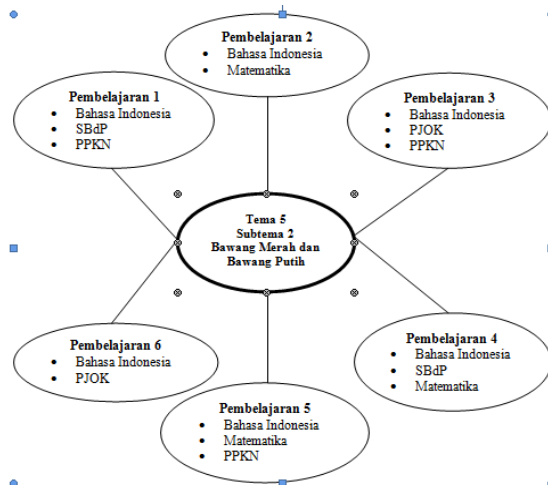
Pembelajaran 2
- Bahasa Indonesia
- Matematika

Pembelajaran 1
- Bahasa Indonesia
- SBdP
- PPKN

Pembelajaran 3
- Bahasa Indonesia
- PJOK
- PPKN

Tema 5
Subtema 2
Bawang Merah dan Bawang Putih

Pembelajaran 6
- Bahasa Indonesia
- PJOK

Pembelajaran 4
- Bahasa Indonesia
- SBdP
- Matematika

Pembelajaran 5
- Bahasa Indonesia
- Matematika
- PPKN